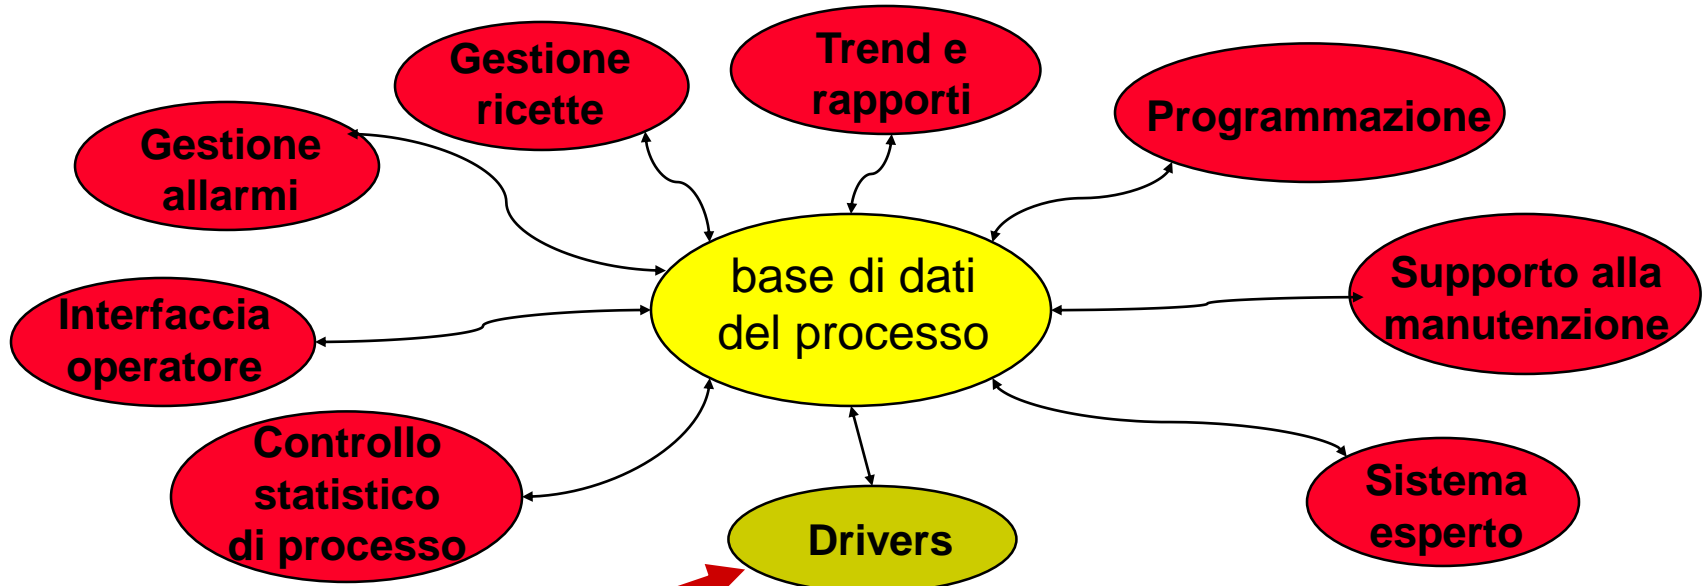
Gestione ricette

Trend e rapporti

Gestione allarmi

Programmazione

Interfaccia operatore

base di dati del processo

Supporto alla manutenzione

Controllo statistico di processo

Sistema esperto

Drivers